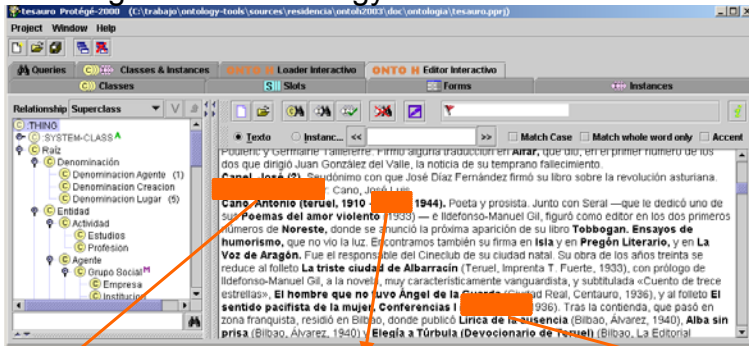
tesauro Protégé-2000 (C:\trabajo\ontology-tools\sources\residencia\ontoh2003\doc\ontologia\tesauro.pprj)

Project Window Help

Queries | Classes & Instances | ONTO H Loader interactivo | ONTO H Editor interactivo

Classes | Slots | Forms | Instances

Relationship Superclass

THING
:SYSTEM-CLASS
Raíz
Denominación
Denominacion Agente (1)
Denominacion Creacion
Denominacion Lugar (5)
Entidad
Actividad
Estudios
Profesion
Agente
Grupo Social
Empresa
Institucion

Texto | Instanc... | << | >> | Match Case | Match whole word only | Accent

Poulenc y Germaine Tailleferre. Firmó alguna traducción en Alfar, que dio, en el primer número de los dos que dirigió Juan González del Valle, la noticia de su temprano fallecimiento.

Canal, José (?). Seudónimo con que José Díaz Fernández firmó su libro sobre la revolución asturiana. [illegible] Cano, José Luis.

Cano, Antonio (Teruel, 1910 - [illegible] 1944). Poeta y prosista. Junto con Seral —que le dedicó uno de sus Poemas del amor violento ([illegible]1933) — e Ildefonso-Manuel Gil, figuró como editor en los dos primeros números de Noreste, donde se anunció la próxima aparición de su libro Tobbogan. Ensayos de humorismo, que no vio la luz. Encontramos también su firma en Isla y en Pregón Literario, y en La Voz de Aragón. Fue el responsable del Cineclub de su ciudad natal. Su obra de los años treinta se reduce al folleto La triste ciudad de Albarracín (Teruel, Imprenta T. Fuerte, 1933), con prólogo de Ildefonso-Manuel Gil, a la novela, muy característicamente vanguardista, y subtitulada «Cuento de trece estrellas», El hombre que no tuvo Ángel de la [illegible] (Ciudad Real, Centauro, 1936), y al folleto El sentido pacifista de la mujer. Conferencia I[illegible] 1936). Tras la contienda, que pasó en zona franquista, residió en Bilbao, donde publicó Lírica de la ausencia (Bilbao, Álvarez, 1940), Alba sin prisa (Bilbao, Álvarez, 1940) y Elegía a Túrbula (Devocionario de Teruel) (Bilbao, La Editorial